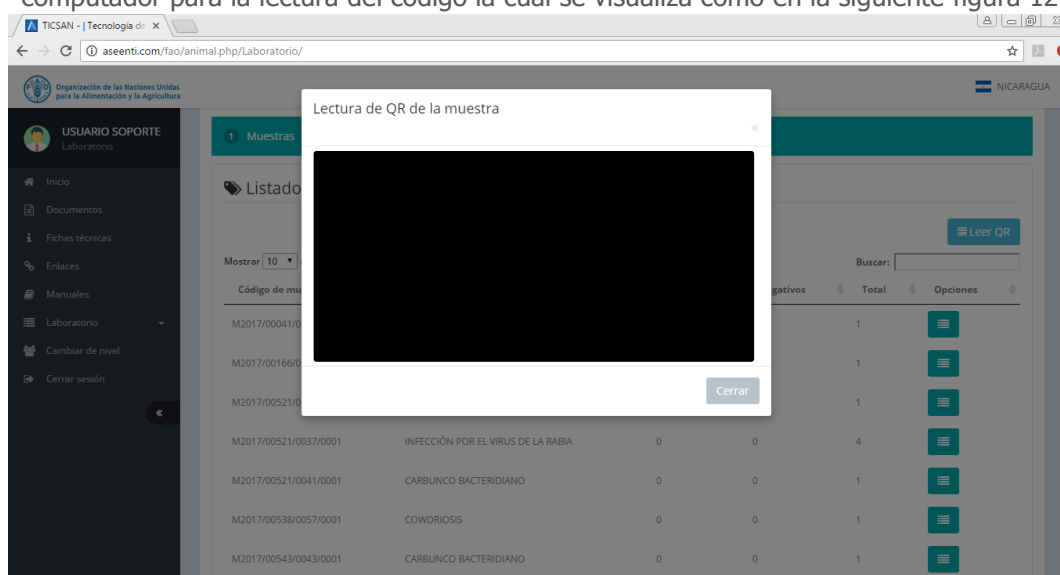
computador para la lectura del código la cual se visualiza como en la siguiente figura 12

TICSAN - | Tecnología de ×

aseenti.com/fao/animal.php/Laboratorio/

Organización de las Naciones Unidas para la Alimentación y la Agricultura

NICARAGUA

USUARIO SOPORTE
Laboratorio

Inicio
Documentos
Fichas técnicas
Enlaces
Manuales
Laboratorio
Cambiar de nivel
Cerrar sesión

«

1 Muestras

Listado

Leer QR

Mostrar 10

Buscar:

| Código de mu | | | gativos | Total | Opciones |
|---|---|---|---|---|---|
| M2017/00041/0 | | | | 1 | |
| M2017/00166/0 | | | | 1 | |
| M2017/00521/0 | | | | 1 | |
| M2017/00521/0037/0001 | INFECCIÓN POR EL VIRUS DE LA RABIA | 0 | 0 | 4 | |
| M2017/00521/0041/0001 | CARBUNCO BACTERIDIANO | 0 | 0 | 1 | |
| M2017/00538/0057/0001 | COWDRIOSIS | 0 | 0 | 1 | |
| M2017/00543/0043/0001 | CARBUNCO BACTERIDIANO | 0 | 0 | 1 | |

Lectura de QR de la muestra

×

Cerrar